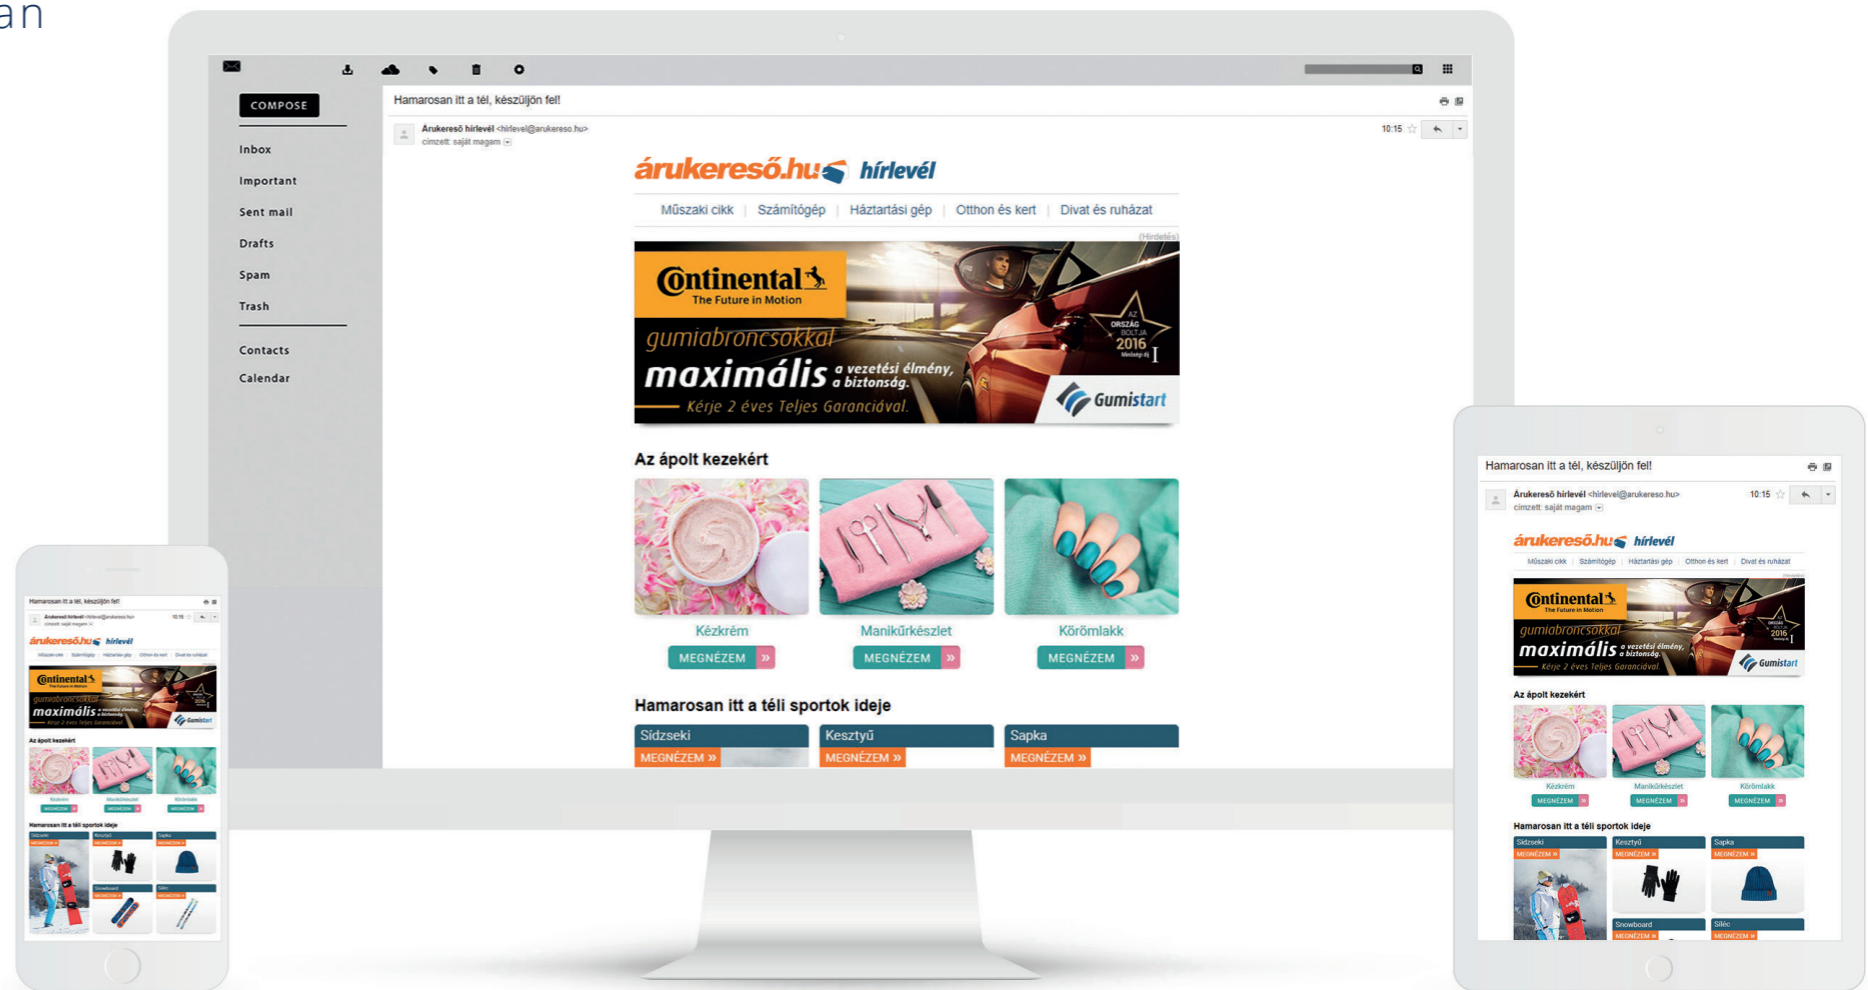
an

COMPOSE

Inbox

Important

Sent mail

Drafts

Spam

Trash

Contacts

Calendar

Hamarosan itt a tél, készüljön fel!

Árukereső hírlevél <hirlevel@arukereso.hu>
címzett: saját magam

10:15

árukereső.hu hírlevél

Műszaki cikk | Számítógép | Háztartási gép | Otthon és kert | Divat és ruházat

(Hirdetés)

Continental
The Future in Motion

gumiabroncsokkal
maximális a vezetési élmény, a biztonság.
Kérje 2 éves Teljes Garanciával.

AZ ORSZÁG BOLTJA 2016

Gumistart

Az ápolt kezekért

Kézkrém
MEGNÉZEM »

Manikűrkészlet
MEGNÉZEM »

Körömlakk
MEGNÉZEM »

Hamarosan itt a téli sportok ideje

Sídzseki
MEGNÉZEM »

Kesztyű
MEGNÉZEM »

Sapka
MEGNÉZEM »

Hamarosan itt a tél, készüljön fel!

Árukereső hírlevél <hirlevel@arukereso.hu>
címzett: saját magam

10:15

árukereső.hu hírlevél

Műszaki cikk | Számítógép | Háztartási gép | Otthon és kert | Divat és ruházat

Continental
The Future in Motion

gumiabroncsokkal
maximális a vezetési élmény, a biztonság.
Kérje 2 éves Teljes Garanciával.

Gumistart

Az ápolt kezekért

Kézkrém
MEGNÉZEM »

Manikűrkészlet
MEGNÉZEM »

Körömlakk
MEGNÉZEM »

Hamarosan itt a téli sportok ideje

Sídzseki
MEGNÉZEM »

Kesztyű
MEGNÉZEM »

Sapka
MEGNÉZEM »

Snowboard
MEGNÉZEM »

Síléc
MEGNÉZEM »

Hamarosan itt a tél, készüljön fel!

Árukereső hírlevél <hirlevel@arukereso.hu>
címzett: saját magam

10:15

árukereső.hu hírlevél

Műszaki cikk | Számítógép | Háztartási gép | Otthon és kert | Divat és ruházat

Continental
The Future in Motion

maximális

Gumistart

Az ápolt kezekért

Kézkrém
MEGNÉZEM

Manikűrkészlet
MEGNÉZEM

Körömlakk
MEGNÉZEM

Hamarosan itt a téli sportok ideje

Sídzseki
MEGNÉZEM

Kesztyű
MEGNÉZEM

Sapka
MEGNÉZEM

Snowboard
MEGNÉZEM

Síléc
MEGNÉZEM